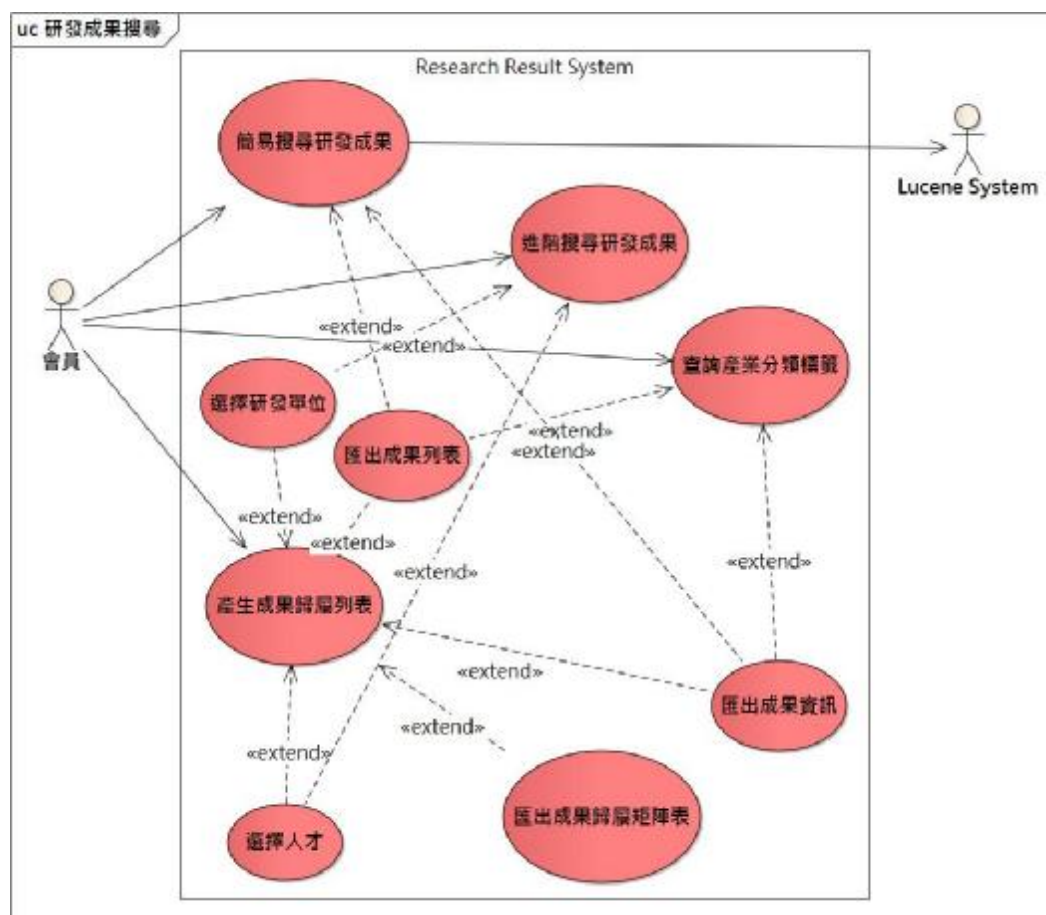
uc 研發成果搜尋

Research Result System

簡易搜尋研發成果

Lucene System

進階搜尋研發成果

會員

«extend»

«extend»

查詢產業分類標籤

選擇研發單位

匯出成果列表

«extend»

«extend»

«extend»

«extend»

«extend»

«extend»

產生成果歸屬列表

«extend»

«extend»

«extend»

匯出成果資訊

«extend»

匯出成果歸屬矩陣表

選擇人才